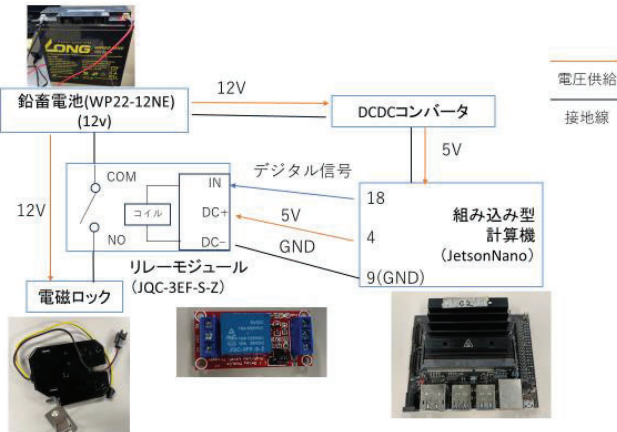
LONG

鉛畜電池(WP22-12NE)
(12v)

12V

DCDCコンバータ

電圧供給

接地線

5V

デジタル信号

COM

IN

18

組み込み型
計算機
(JetsonNano)

12V

コイル

DC+

5V

4

NO

DC−

GND

9(GND)

リレーモジュール
(JQC-3EF-S-Z)

電磁ロック